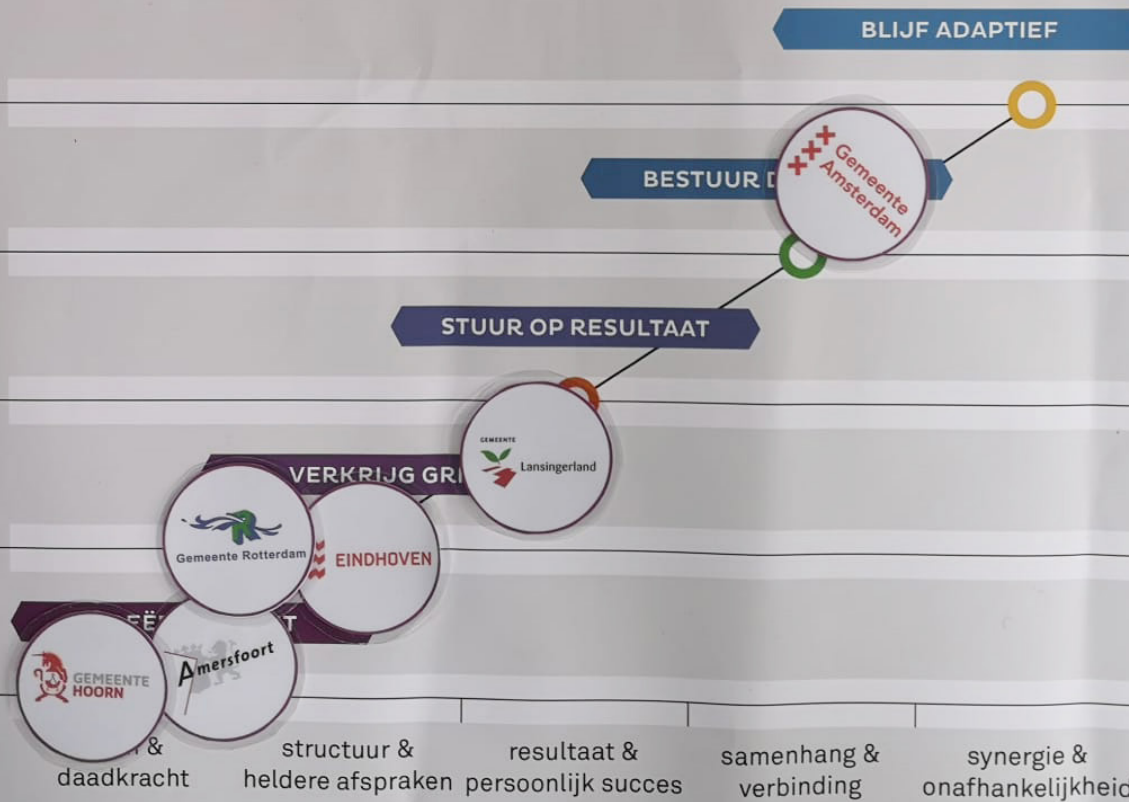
BLIJF ADAPTIEF

BESTUUR D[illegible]

Gemeente Amsterdam

STUUR OP RESULTAAT

GEMEENTE Lansingerland

VERKRIJG GR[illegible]

Gemeente Rotterdam

EINDHOVEN

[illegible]EË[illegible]T

GEMEENTE HOORN

Amersfoort

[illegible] & daadkracht

structuur & heldere afspraken

resultaat & persoonlijk succes

samenhang & verbinding

synergie & onafhankelijkheid